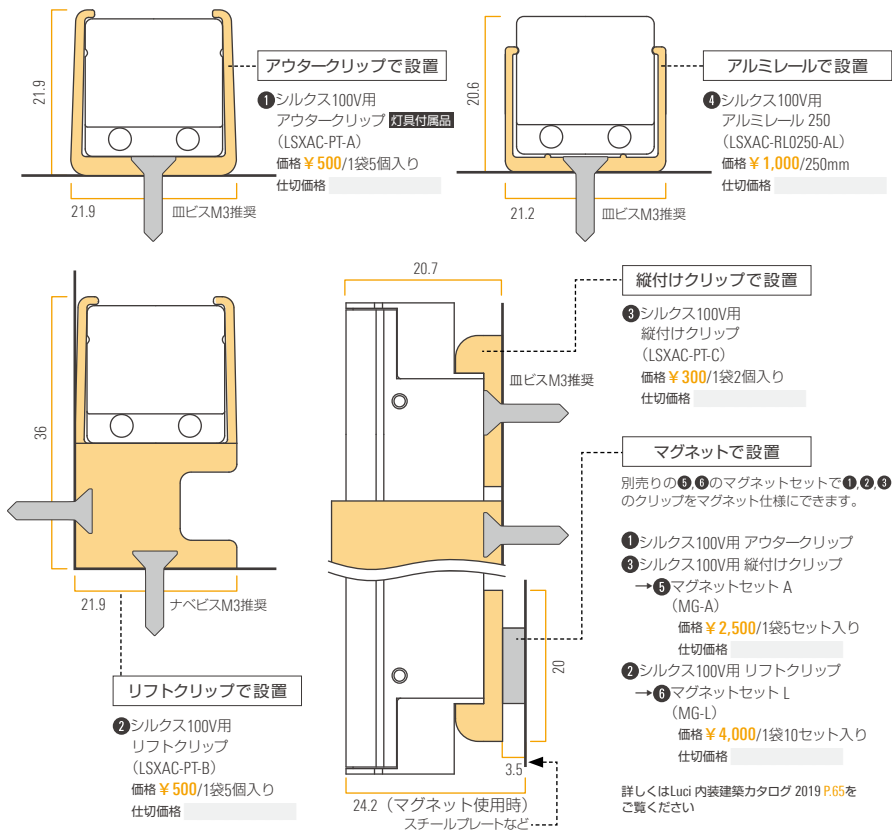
21.9

アウタークリップで設置

❶シルクス100V用
アウタークリップ 灯具付属品
(LSXAC-PT-A)
価格￥500/1袋5個入り
仕切価格

21.9

皿ビスM3推奨

20.6

アルミレールで設置

❹シルクス100V用
アルミレール 250
(LSXAC-RL0250-AL)
価格￥1,000/250mm
仕切価格

21.2

皿ビスM3推奨

36

21.9

ナベビスM3推奨

リフトクリップで設置

❷シルクス100V用
リフトクリップ
(LSXAC-PT-B)
価格￥500/1袋5個入り
仕切価格

20.7

縦付けクリップで設置

❸シルクス100V用
縦付けクリップ
(LSXAC-PT-C)
価格￥300/1袋2個入り
仕切価格

皿ビスM3推奨

マグネットで設置

別売りの❺,❻のマグネットセットで❶,❷,❸のクリップをマグネット仕様にできます。

❶シルクス100V用 アウタークリップ
❸シルクス100V用 縦付けクリップ
→❺マグネットセット A
(MG-A)
価格￥2,500/1袋5セット入り
仕切価格
❷シルクス100V用 リフトクリップ
→❻マグネットセット L
(MG-L)
価格￥4,000/1袋10セット入り
仕切価格

20

3.5

24.2(マグネット使用時)

スチールプレートなど

詳しくはLuci 内装建築カタログ 2019 P.65をご覧ください